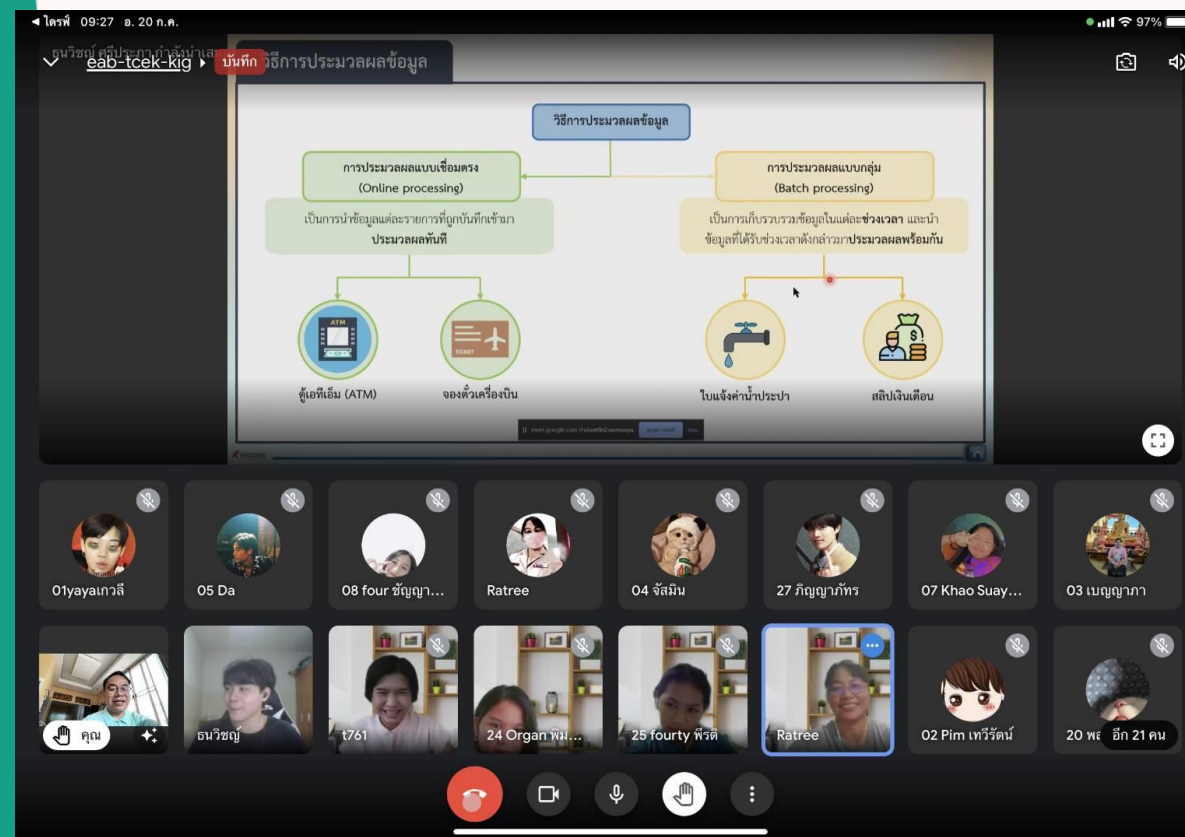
◄ ไลน์ 09:27 อ. 20 ก.ค.

97%

ธนวิชญ์ ศรีประภา กำลังนำเสนอ

eab-tcek-kig

บันทึก

วิธีการประมวลผลข้อมูล

วิธีการประมวลผลข้อมูล

การประมวลผลแบบเชื่อมตรง
(Online processing)

เป็นการนำข้อมูลแต่ละรายการที่ถูกบันทึกเข้ามา ประมวลผลทันที

การประมวลผลแบบกลุ่ม
(Batch processing)

เป็นการเก็บรวบรวมข้อมูลในแต่ละช่วงเวลา และนำข้อมูลที่ได้รับช่วงเวลาดังกล่าวมาประมวลผลพร้อมกัน

ATM

TICKET

ตู้เอทีเอ็ม (ATM)

จองตั๋วเครื่องบิน

ใบแจ้งค่าน้ำประปา

สลิปเงินเดือน

01yayaเกวลี

05 Da

08 four ชัญญา...

Ratree

04 จัสมิน

27 ภิญญาภัทร

07 Khao Suay...

03 เบญญาภา

คุณ

ธนวิชญ์

t761

24 Organ พิม...

25 fourty พีรดา

Ratree

02 Pim เทวีรัตน์

20 พ

อีก 21 คน